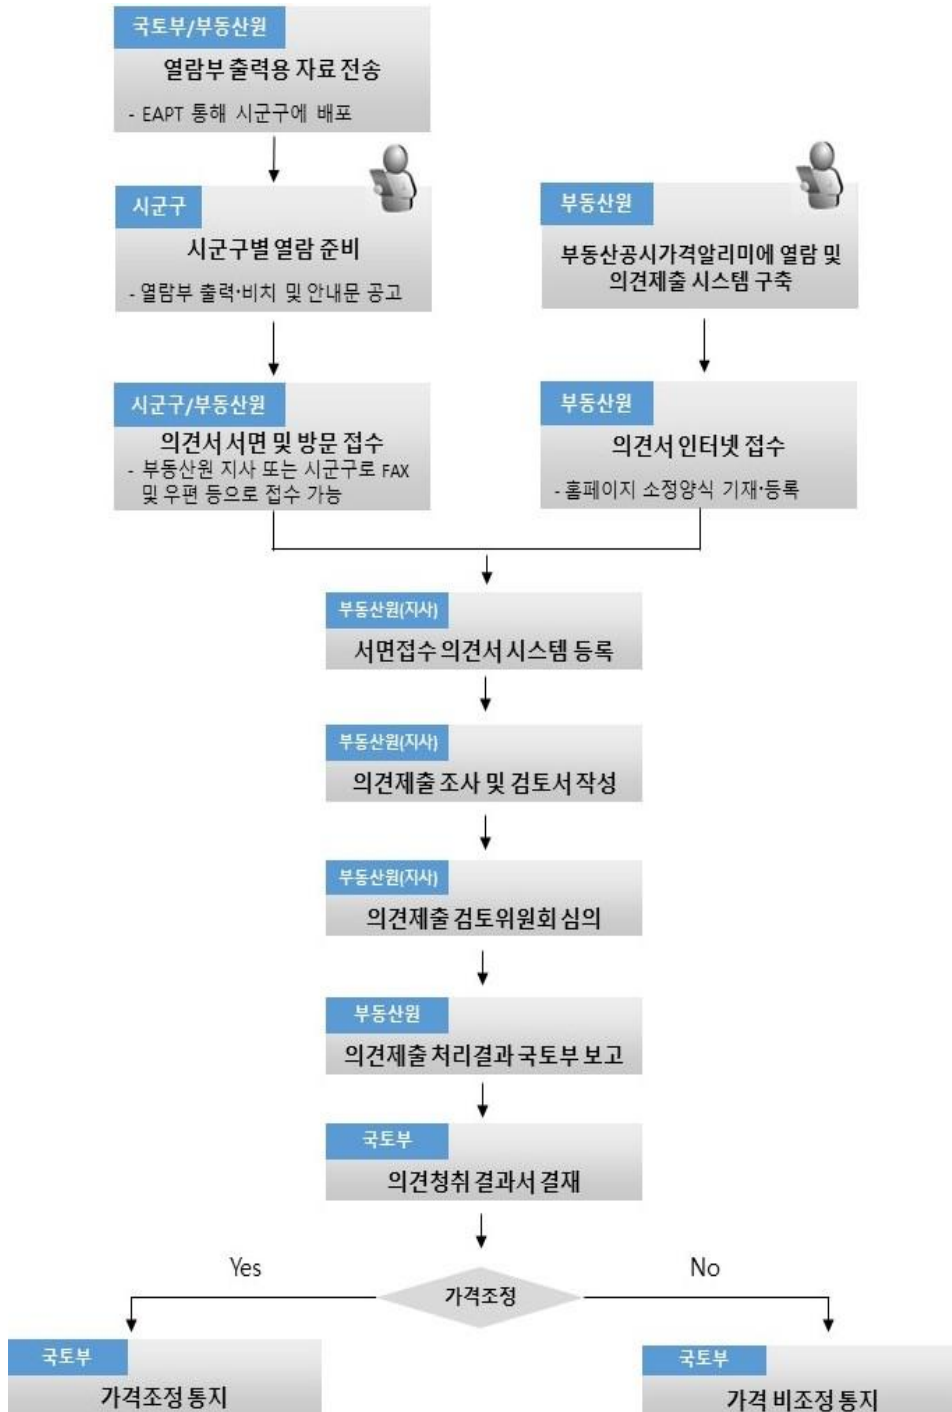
국토부/부동산원

열람부 출력용 자료 전송

- EAPT 통해 시군구에 배포

시군구

시군구별 열람 준비

- 열람부 출력·비치 및 안내문 공고

부동산원

부동산공시가격알리미에 열람 및 의견제출 시스템 구축

시군구/부동산원

의견서 서면 및 방문 접수

- 부동산원 지사 또는 시군구로 FAX 및 우편 등으로 접수 가능

부동산원

의견서 인터넷 접수

- 홈페이지 소정양식 기재·등록

부동산원(지사)

서면접수 의견서 시스템 등록

부동산원(지사)

의견제출 조사 및 검토서 작성

부동산원(지사)

의견제출 검토위원회 심의

부동산원

의견제출 처리결과 국토부 보고

국토부

의견청취 결과서 결재

Yes

가격조정

No

국토부

가격조정 통지

국토부

가격 비조정 통지